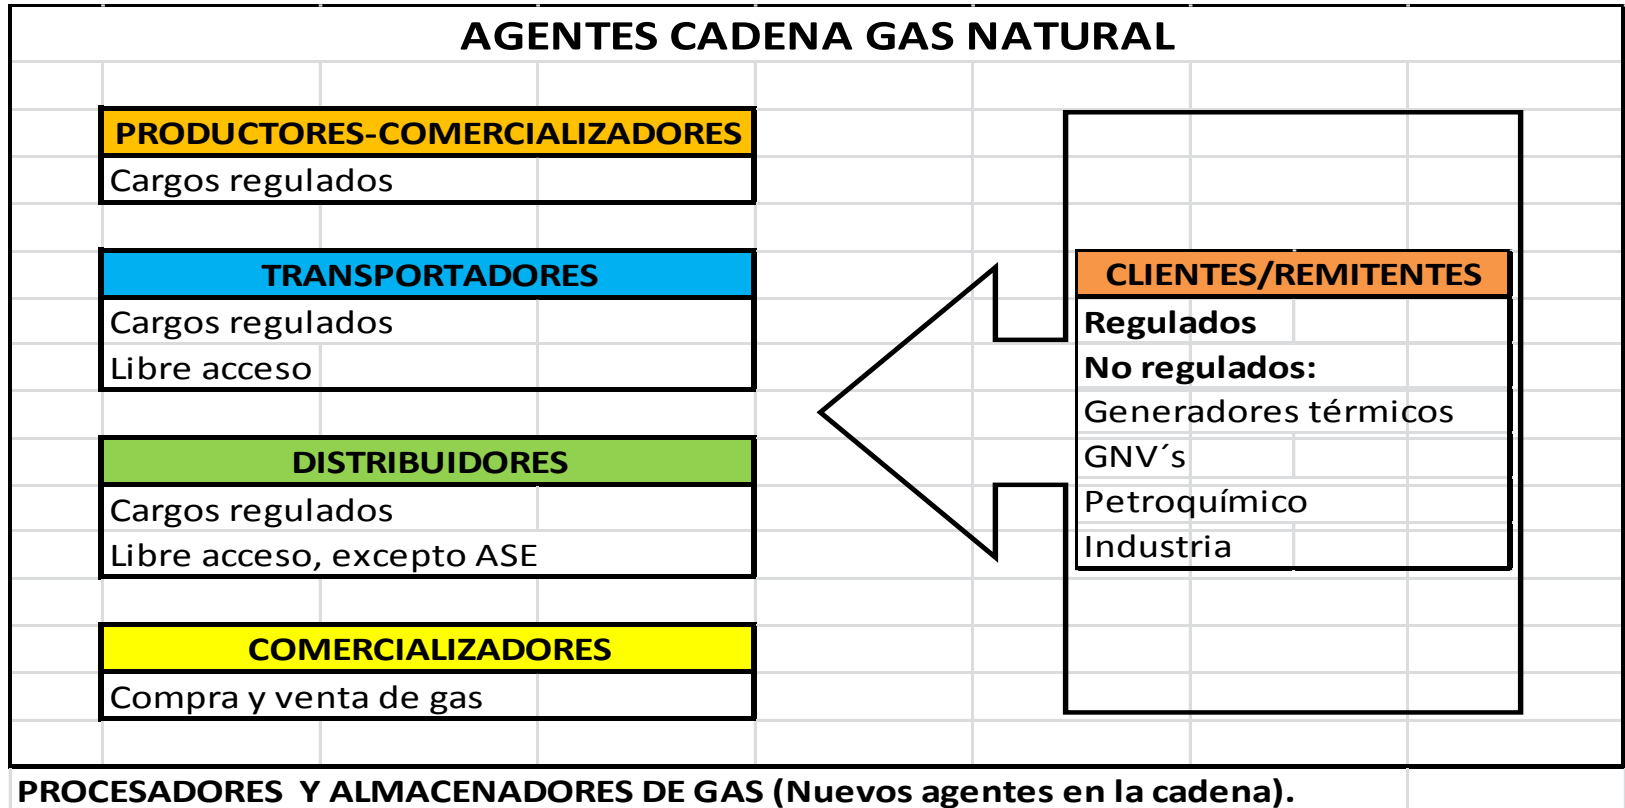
AGENTES CADENA GAS NATURAL

PRODUCTORES-COMERCIALIZADORES
Cargos regulados

TRANSPORTADORES
Cargos regulados
Libre acceso

DISTRIBUIDORES
Cargos regulados
Libre acceso, excepto ASE

COMERCIALIZADORES
Compra y venta de gas

CLIENTES/REMITENTES
Regulados
No regulados:
Generadores térmicos
GNV´s
Petroquímico
Industria

PROCESADORES Y ALMACENADORES DE GAS (Nuevos agentes en la cadena).